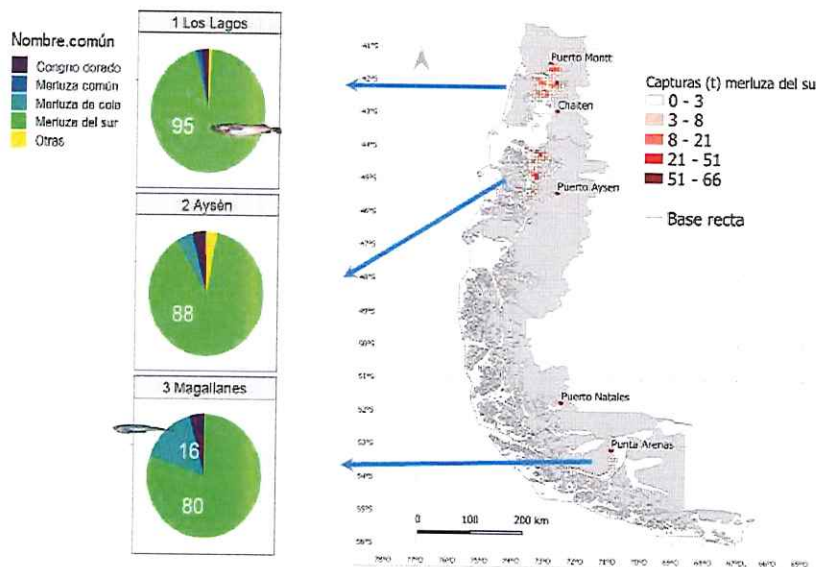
Nombre.común
Congrio dorado
Merluza común
Merluza de cola
Merluza del sur
Otras

1 Los Lagos
95

2 Aysén
88

3 Magallanes
16
80

41°S
42°S
43°S
44°S
45°S
46°S
47°S
48°S
49°S
50°S
51°S
52°S
53°S
54°S
55°S
56°S

Puerto Montt
Chaiten
Puerto Aysen
Puerto Natales
Punta Arenas

Capturas (t) merluza del su
0 - 3
3 - 8
8 - 21
21 - 51
51 - 66
Base recta

0 100 200 km

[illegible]